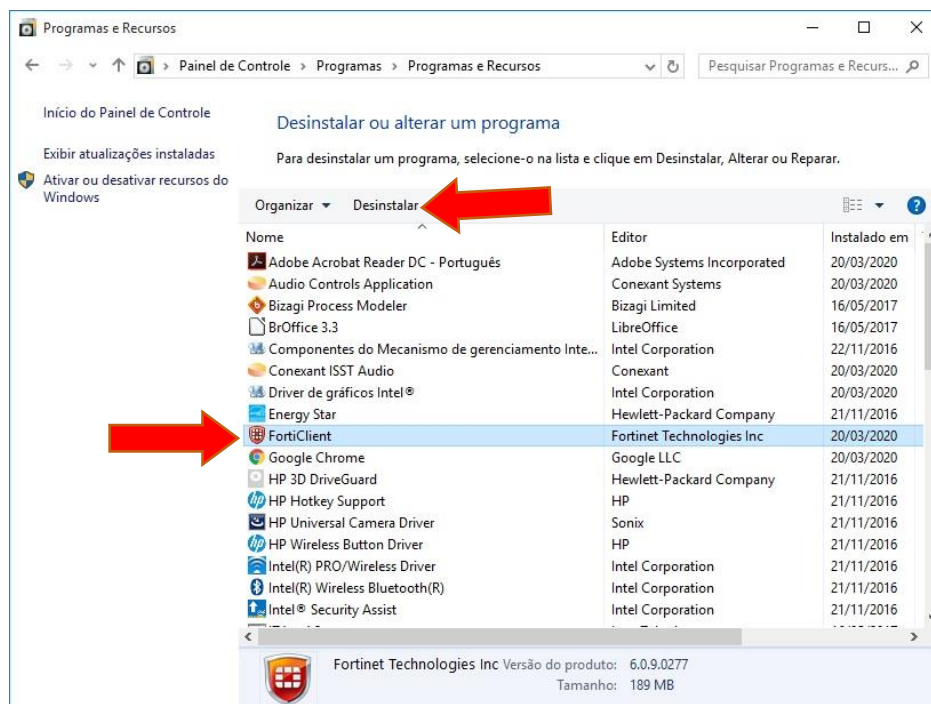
Programas e Recursos

Painel de Controle > Programas > Programas e Recursos

Pesquisar Programas e Recurs...

Início do Painel de Controle

Exibir atualizações instaladas

Ativar ou desativar recursos do Windows

Desinstalar ou alterar um programa

Para desinstalar um programa, selecione-o na lista e clique em Desinstalar, Alterar ou Reparar.

Organizar ▾ Desinstalar

| Nome | Editor | Instalado em |
|---|---|---|
| Adobe Acrobat Reader DC - Português | Adobe Systems Incorporated | 20/03/2020 |
| Audio Controls Application | Conexant Systems | 20/03/2020 |
| Bizagi Process Modeler | Bizagi Limited | 16/05/2017 |
| BrOffice 3.3 | LibreOffice | 16/05/2017 |
| Componentes do Mecanismo de gerenciamento Inte... | Intel Corporation | 22/11/2016 |
| Conexant ISST Audio | Conexant | 20/03/2020 |
| Driver de gráficos Intel® | Intel Corporation | 20/03/2020 |
| Energy Star | Hewlett-Packard Company | 21/11/2016 |
| FortiClient | Fortinet Technologies Inc | 20/03/2020 |
| Google Chrome | Google LLC | 20/03/2020 |
| HP 3D DriveGuard | Hewlett-Packard Company | 21/11/2016 |
| HP Hotkey Support | HP | 21/11/2016 |
| HP Universal Camera Driver | Sonix | 21/11/2016 |
| HP Wireless Button Driver | HP | 21/11/2016 |
| Intel(R) PRO/Wireless Driver | Intel Corporation | 21/11/2016 |
| Intel(R) Wireless Bluetooth(R) | Intel Corporation | 21/11/2016 |
| Intel® Security Assist | Intel Corporation | 21/11/2016 |

Fortinet Technologies Inc Versão do produto: 6.0.9.0277
Tamanho: 189 MB